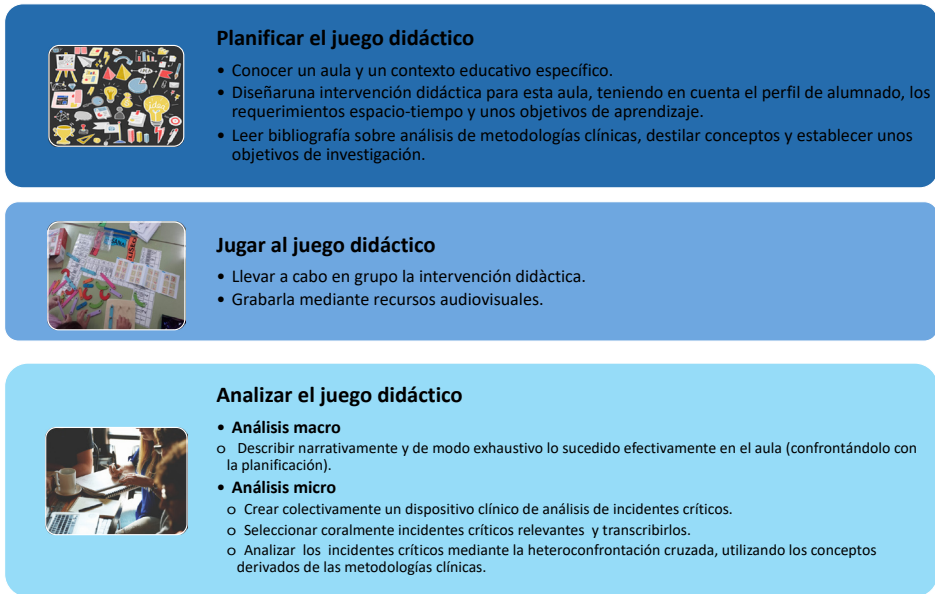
Planificar el juego didáctico

• Conocer un aula y un contexto educativo específico.
• Diseñaruna intervención didáctica para esta aula, teniendo en cuenta el perfil de alumnado, los requerimientos espacio-tiempo y unos objetivos de aprendizaje.
• Leer bibliografía sobre análisis de metodologías clínicas, destilar conceptos y establecer unos objetivos de investigación.

Jugar al juego didáctico

• Llevar a cabo en grupo la intervención didàctica.
• Grabarla mediante recursos audiovisuales.

Analizar el juego didáctico

• Análisis macro
o Describir narrativamente y de modo exhaustivo lo sucedido efectivamente en el aula (confrontándolo con la planificación).
• Análisis micro
o Crear colectivamente un dispositivo clínico de análisis de incidentes críticos.
o Seleccionar coralmente incidentes críticos relevantes y transcribirlos.
o Analizar los incidentes críticos mediante la heteroconfrontación cruzada, utilizando los conceptos derivados de las metodologías clínicas.